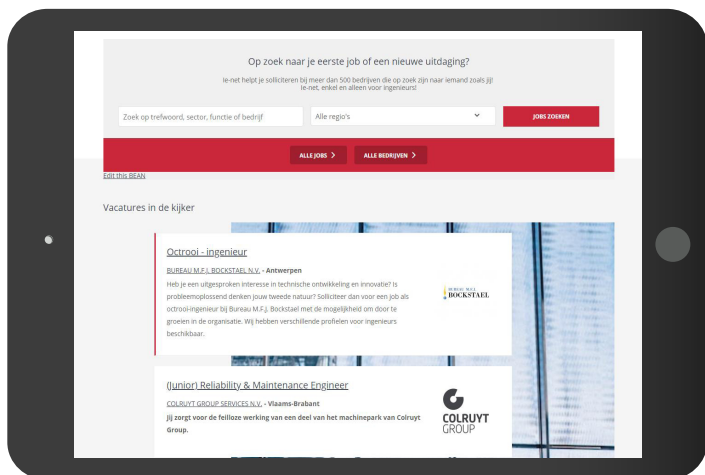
Op zoek naar je eerste job of een nieuwe uitdaging?

ie-net helpt je solliciteren bij meer dan 500 bedrijven die op zoek zijn naar iemand zoals jij! ie-net, enkel en alleen voor ingenieurs!

Zoek op trefwoord, sector, functie of bedrijf

Alle regio's

JOBS ZOEKEN

ALLE JOBS >

ALLE BEDRIJVEN >

Edit this BEAN

Vacatures in de kijker

Octrooi - ingenieur

BUREAU M.F.J. BOCKSTAEL N.V. - Antwerpen

Heb je een uitgesproken interesse in technische ontwikkeling en innovatie? Is probleemoplossend denken jouw tweede natuur? Solliciteer dan voor een job als octrooi-ingenieur bij Bureau M.F.J. Bockstael met de mogelijkheid om door te groeien in de organisatie. Wij hebben verschillende profielen voor ingenieurs beschikbaar.

BUREAU M.F.J. BOCKSTAEL

(Junior) Reliability & Maintenance Engineer

COLRUYT GROUP SERVICES N.V. - Vlaams-Brabant

Jij zorgt voor de feilloze werking van een deel van het machinepark van Colruyt Group.

COLRUYT GROUP